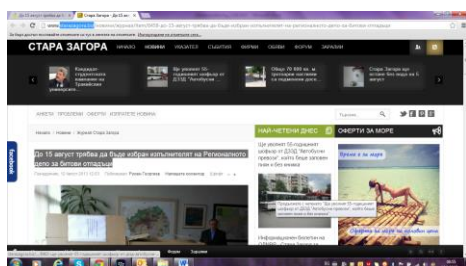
СТАРА ЗАГОРА НАЧАЛО НОВИНИ УКАЗАТЕЛ СЪБИТИЯ ФИРМИ ОБЯВИ ФОРУМ ЗАРАБОТИ

Кандидат-студентската кампания в Тракийския университет

Ще увеличат 55-годишният шофьор от ДЗЗД "Автобусни превози"

Общо 70 000 лв. за пренасяне костенни на подземните дели

Стара Загора ще вземе без пари за 3 месеца

АНКЕТИ ПРОБЛЕМИ ОБЯВИ ИЗПРАТЕТЕ НОВИНА

Начало › Новини › Община Стара Загора

НАЙ-ЧЕТЕНИ ДНЕС

ОФЕРТИ ЗА МОРЕ

До 15 август трябва да бъде избран изпълнител на Регионалното депо за битови отпадъци

Ще увеличат 55-годишният шофьор от ДЗЗД "Автобусни превози", който бъше заловен пиян и без книжка

Информационен бюлетин на ОДМВР - Стара Загора 1

Почивка на море

facebook